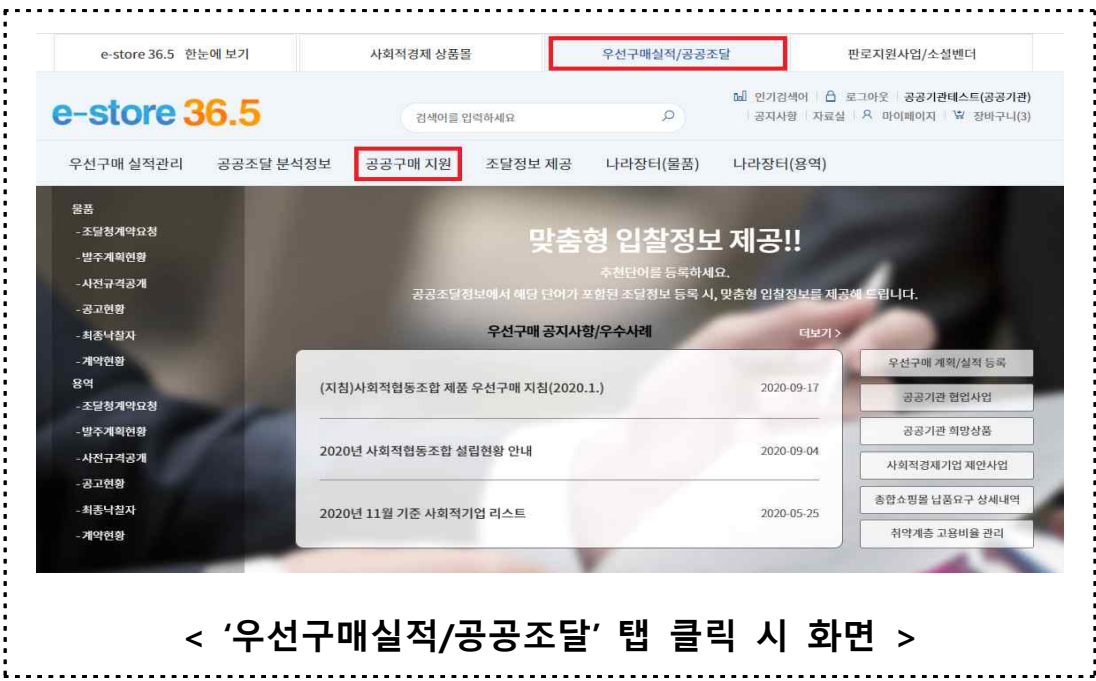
e-store 36.5 한눈에 보기 | 사회적경제 상품몰 | 우선구매실적/공공조달 | 판로지원사업/소셜벤더

e-store 36.5

검색어를 입력하세요

인기검색어 | 로그아웃 | 공공기관테스트(공공기관)
공지사항 | 자료실 | 마이페이지 | 장바구니(3)

우선구매 실적관리 공공조달 분석정보 공공구매 지원 조달정보 제공 나라장터(물품) 나라장터(용역)

물품
-조달청계약요청
-발주계획현황
-사전규격공개
-공고현황
-최종낙찰자
-계약현황
용역
-조달청계약요청
-발주계획현황
-사전규격공개
-공고현황
-최종낙찰자
-계약현황

맞춤형 입찰정보 제공!!
추천단어를 등록하세요.
공공조달정보에서 해당 단어가 포함된 조달정보 등록 시, 맞춤형 입찰정보를 제공해 드립니다.

우선구매 공지사항/우수사례
더보기 >

(지침)사회적협동조합 제품 우선구매 지침(2020.1.) 2020-09-17
2020년 사회적협동조합 설립현황 안내 2020-09-04
2020년 11월 기준 사회적기업 리스트 2020-05-25

우선구매 계획/실적 등록
공공기관 협업사업
공공기관 희망상품
사회적경제기업 제안사업
종합쇼핑몰 납품요구 상세내역
취약계층 고용비율 관리

< ‘우선구매실적/공공조달’ 탭 클릭 시 화면 >